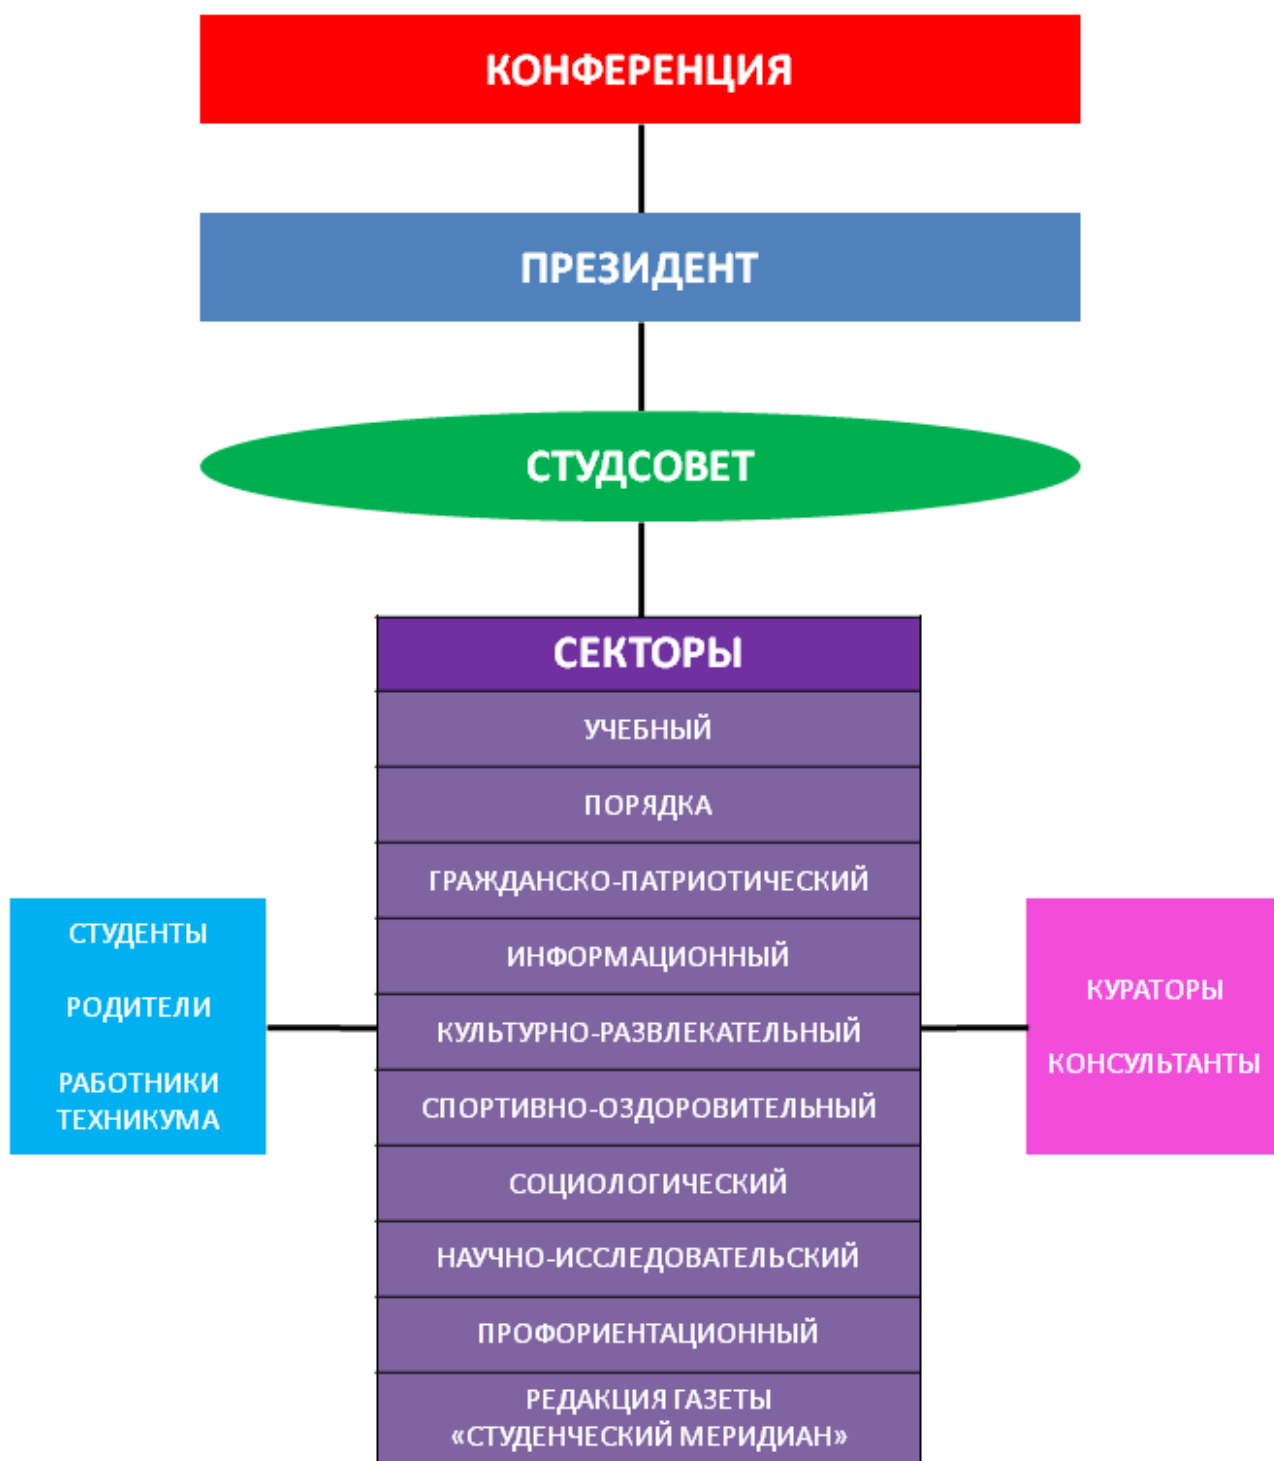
КОНФЕРЕНЦИЯ

ПРЕЗИДЕНТ

СТУДСОВЕТ

СЕКТОРЫ

УЧЕБНЫЙ

ПОРЯДКА

ГРАЖДАНСКО-ПАТРИОТИЧЕСКИЙ

ИНФОРМАЦИОННЫЙ

КУЛЬТУРНО-РАЗВЛЕКАТЕЛЬНЫЙ

СПОРТИВНО-ОЗДОРОВИТЕЛЬНЫЙ

СОЦИОЛОГИЧЕСКИЙ

НАУЧНО-ИССЛЕДОВАТЕЛЬСКИЙ

ПРОФОРИЕНТАЦИОННЫЙ

РЕДАКЦИЯ ГАЗЕТЫ «СТУДЕНЧЕСКИЙ МЕРИДИАН»

СТУДЕНТЫ

РОДИТЕЛИ

РАБОТНИКИ ТЕХНИКУМА

КУРАТОРЫ

КОНСУЛЬТАНТЫ